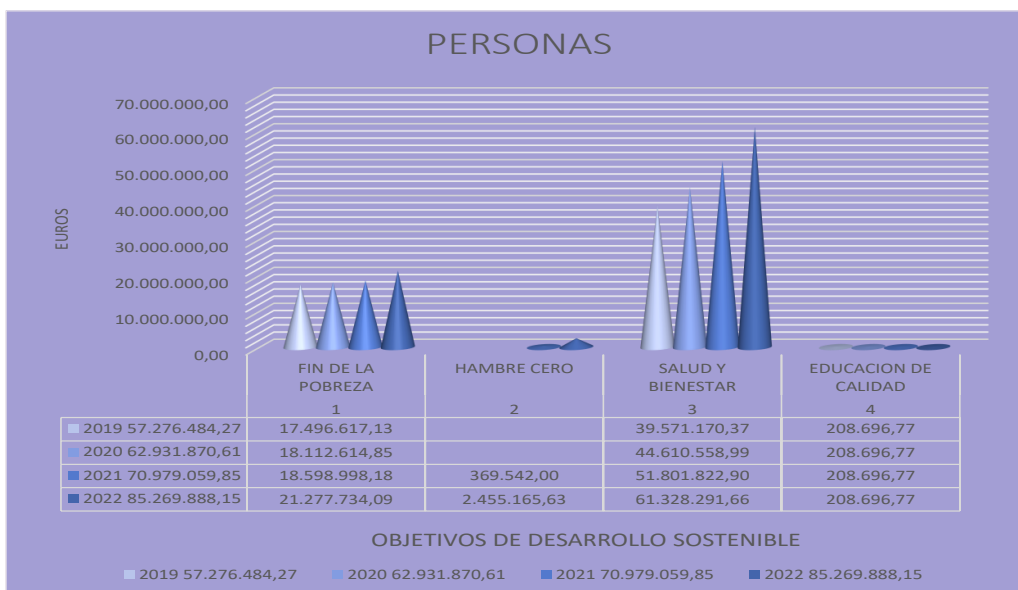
PERSONAS

70.000.000,00
60.000.000,00
50.000.000,00
40.000.000,00
30.000.000,00
20.000.000,00
10.000.000,00
0,00

EUROS

| | FIN DE LA POBREZA 1 | HAMBRE CERO 2 | SALUD Y BIENESTAR 3 | EDUCACION DE CALIDAD 4 |
|---|---|---|---|---|
| 2019 57.276.484,27 | 17.496.617,13 | | 39.571.170,37 | 208.696,77 |
| 2020 62.931.870,61 | 18.112.614,85 | | 44.610.558,99 | 208.696,77 |
| 2021 70.979.059,85 | 18.598.998,18 | 369.542,00 | 51.801.822,90 | 208.696,77 |
| 2022 85.269.888,15 | 21.277.734,09 | 2.455.165,63 | 61.328.291,66 | 208.696,77 |

OBJETIVOS DE DESARROLLO SOSTENIBLE

2019 57.276.484,27 2020 62.931.870,61 2021 70.979.059,85 2022 85.269.888,15